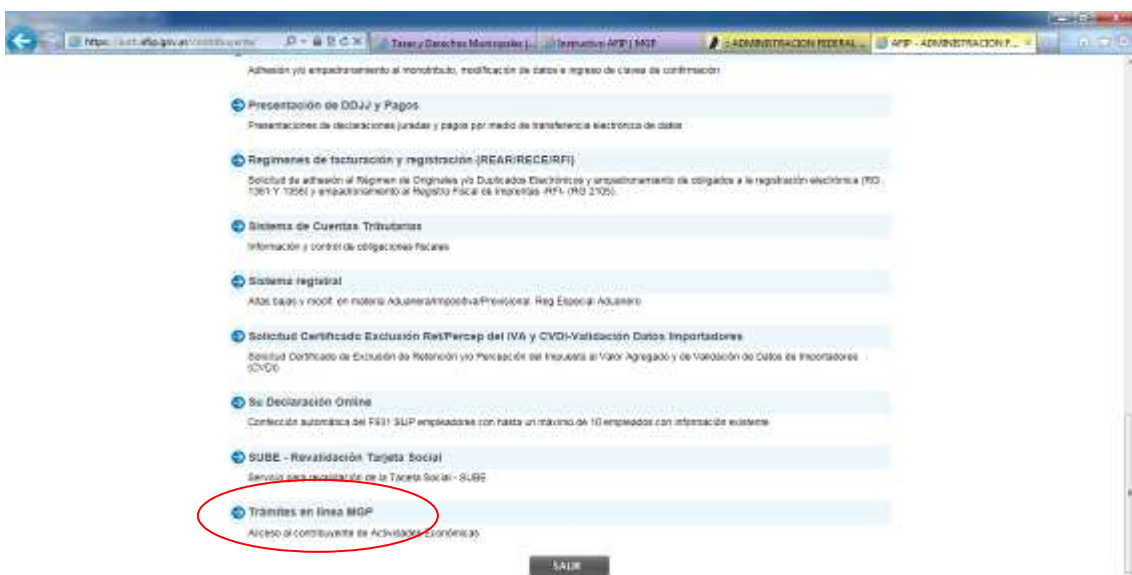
https://auth.afip.gov.ar/contribuyente/ Tasas y Derechos Municipales |... Instructivo AFIP | MGP :: ADMINISTRACION FEDERAL... AFIP - ADMINISTRACION F...

Adhesión y/o empadronamiento al monotributo, modificación de datos e ingreso de claves de confirmación

Presentación de DDJJ y Pagos

Presentaciones de declaraciones juradas y pagos por medio de transferencia electrónica de datos

Regímenes de facturación y registración (REAR/RECE/RFI)

Solicitud de adhesión al Régimen de Originales y/o Duplicados Electrónicos y empadronamiento de obligados a la registración electrónica (RG 1361 Y 1356) y empadronamiento al Registro Fiscal de Imprentas -RFI- (RG 2105).

Sistema de Cuentas Tributarias

Información y control de obligaciones fiscales

Sistema registral

Altas bajas y modif. en materia Aduanera/Impositiva/Previsional. Reg Especial Aduanero

Solicitud Certificado Exclusión Ret/Percep del IVA y CVDI-Validación Datos Importadores

Solicitud Certificado de Exclusión de Retención y/o Percepción del Impuesto al Valor Agregado y de Validación de Datos de Importadores (CVDI)

Su Declaración Online

Confección automática del F931 SUP empleadores con hasta un máximo de 10 empleados con información existente

SUBE - Revalidación Tarjeta Social

Servicio para revalidación de la Tarjeta Social - SUBE

Trámites en línea MGP

Acceso al contribuyente de Actividades Económicas

SALIR